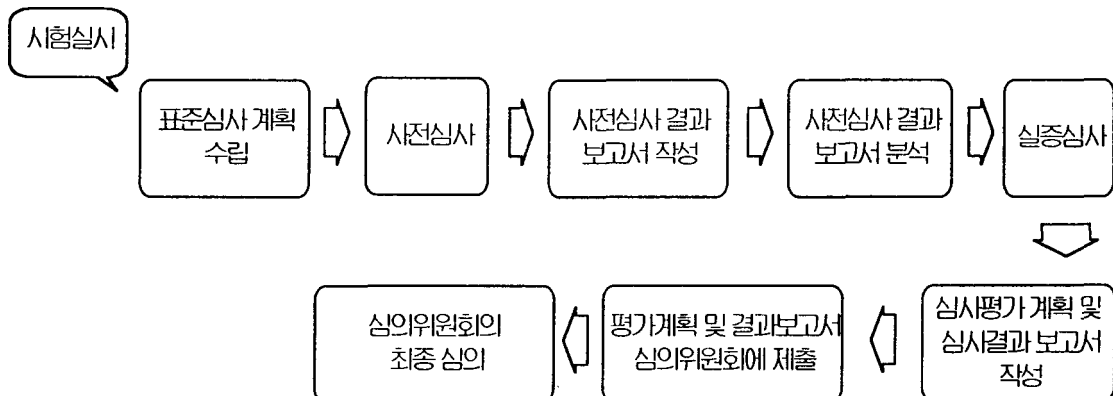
시험실시

표준심사 계획 수립

사전심사

사전심사 결과 보고서 작성

사전심사 결과 보고서 분석

실증심사

심사평가 계획 및 심사결과 보고서 작성

평가계획 및 결과보고서 심의위원회에 제출

심의위원회의 최종 심의